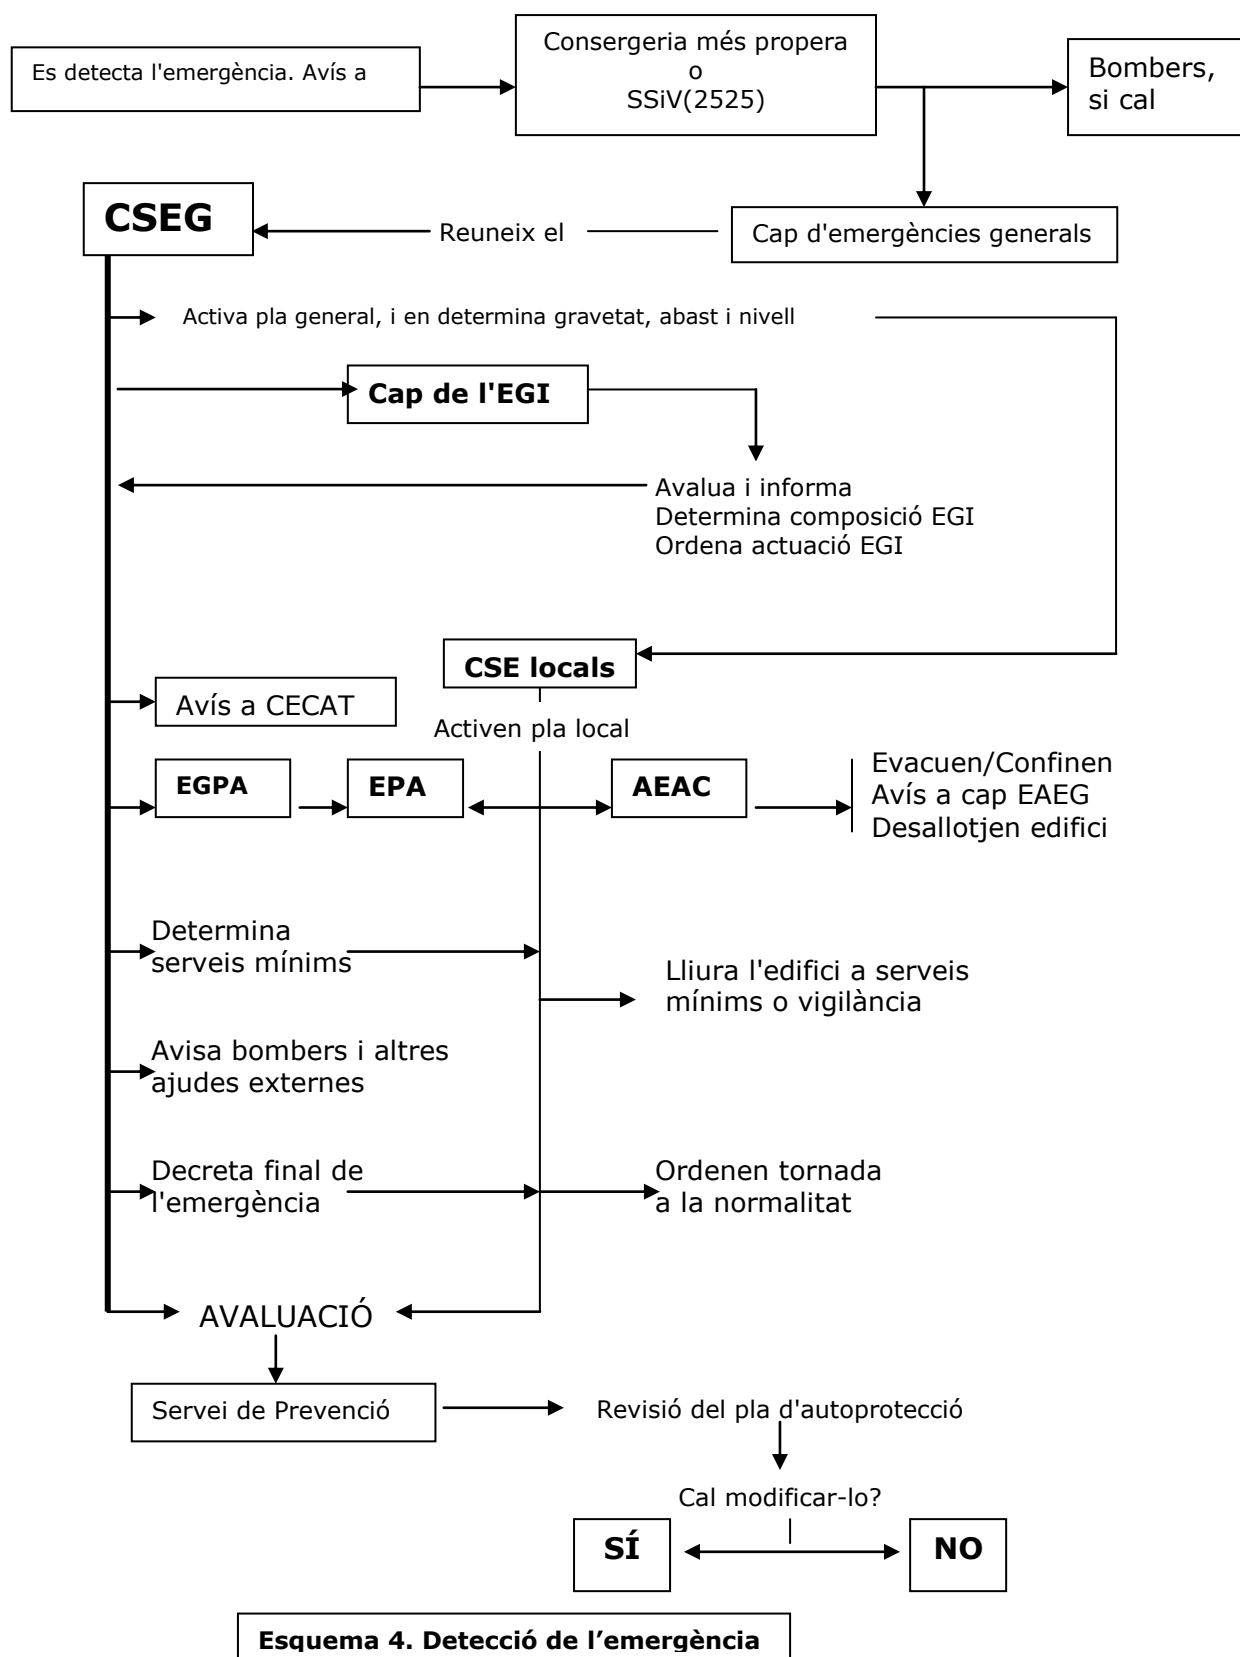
Es detecta l'emergència. Avís a

Consergeria més propera
o
SSiV(2525)

Bombers, si cal

CSEG

Reuneix el

Cap d'emergències generals

Activa pla general, i en determina gravetat, abast i nivell

Cap de l'EGI

Avalua i informa
Determina composició EGI
Ordena actuació EGI

CSE locals

Avís a CECAT

Activen pla local

EGPA

EPA

AEAC

Evacuen/Confinen
Avís a cap EAEG
Desallotjen edifici

Determina serveis mínims

Lliura l'edifici a serveis mínims o vigilància

Avisa bombers i altres ajudes externes

Decreta final de l'emergència

Ordenen tornada a la normalitat

AVALUACIÓ

Servei de Prevenció

Revisió del pla d'autoprotecció

Cal modificar-lo?

SÍ

NO

Esquema 4. Detecció de l’emergència